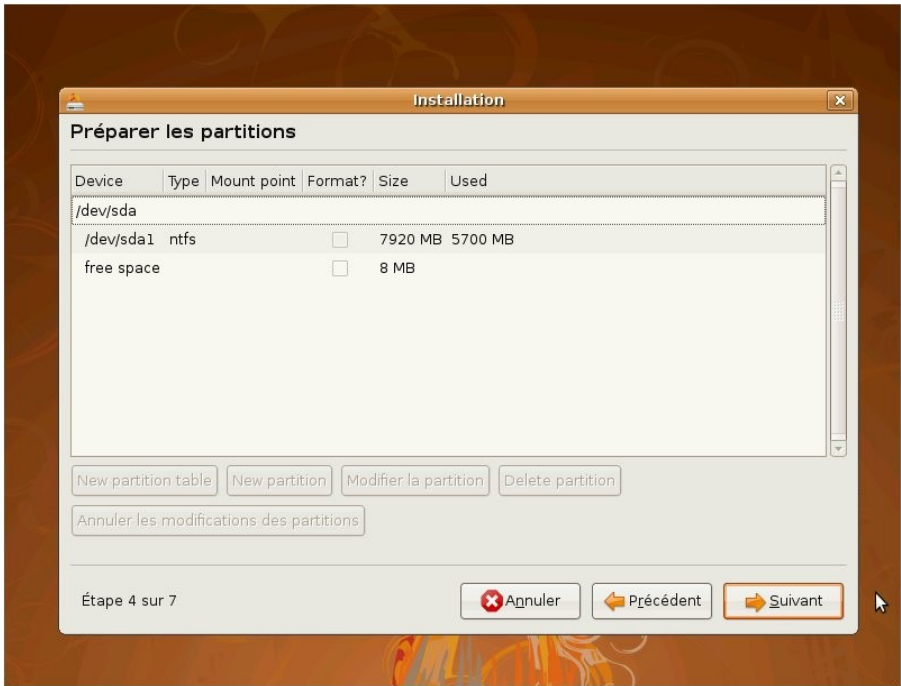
Installation

Préparer les partitions

| Device | Type | Mount point | Format? | Size | Used |
|---|---|---|---|---|---|
| /dev/sda | | | | | |
| /dev/sda1 | ntfs | | | 7920 MB | 5700 MB |
| free space | | | | 8 MB | |

New partition table | New partition | Modifier la partition | Delete partition

Annuler les modifications des partitions

Étape 4 sur 7

Annuler | Précédent | Suivant